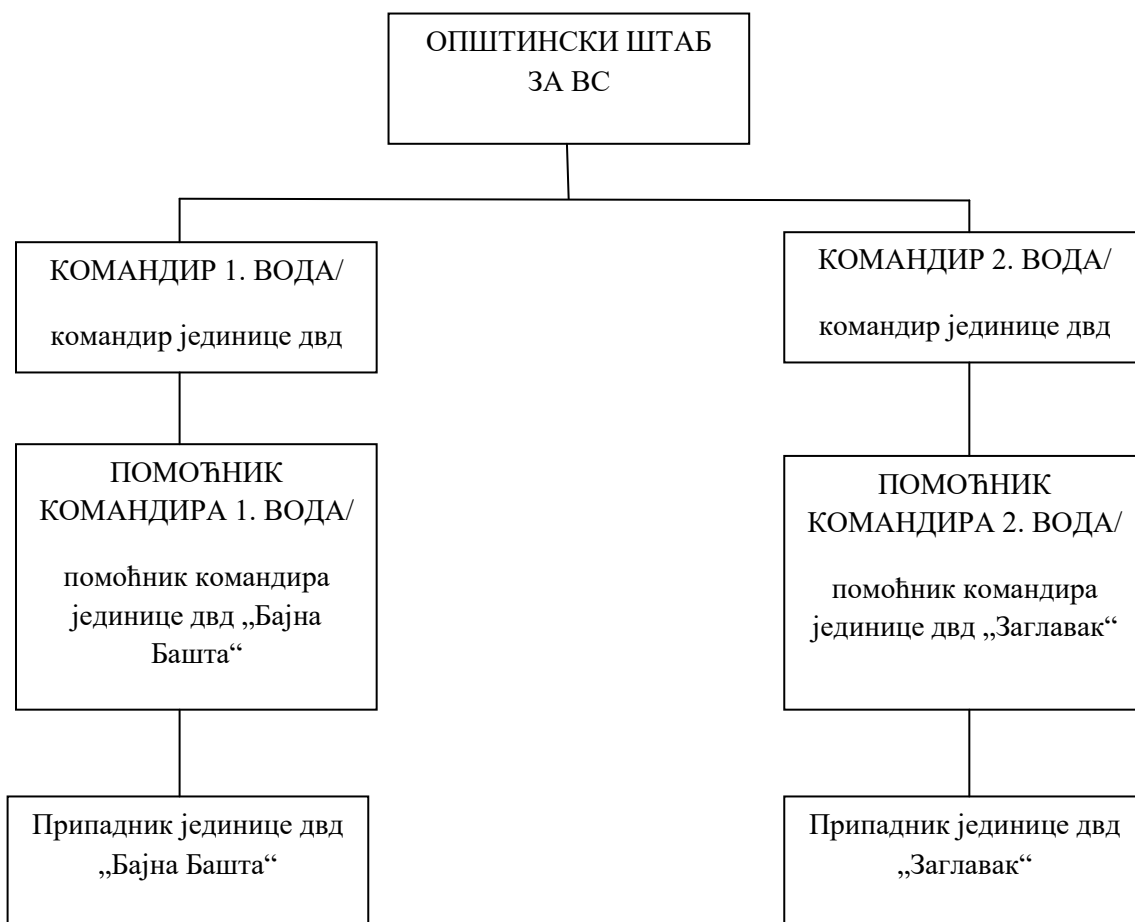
ОПШТИНСКИ ШТАБ ЗА ВС

КОМАНДИР 1. ВОДА/

командир јединице двд

ПОМОЋНИК КОМАНДИРА 1. ВОДА/

помоћник командира јединице двд „Бајна Башта“

Припадник јединице двд „Бајна Башта“

КОМАНДИР 2. ВОДА/

командир јединице двд

ПОМОЋНИК КОМАНДИРА 2. ВОДА/

помоћник командира јединице двд „Заглавак“

Припадник јединице двд „Заглавак“